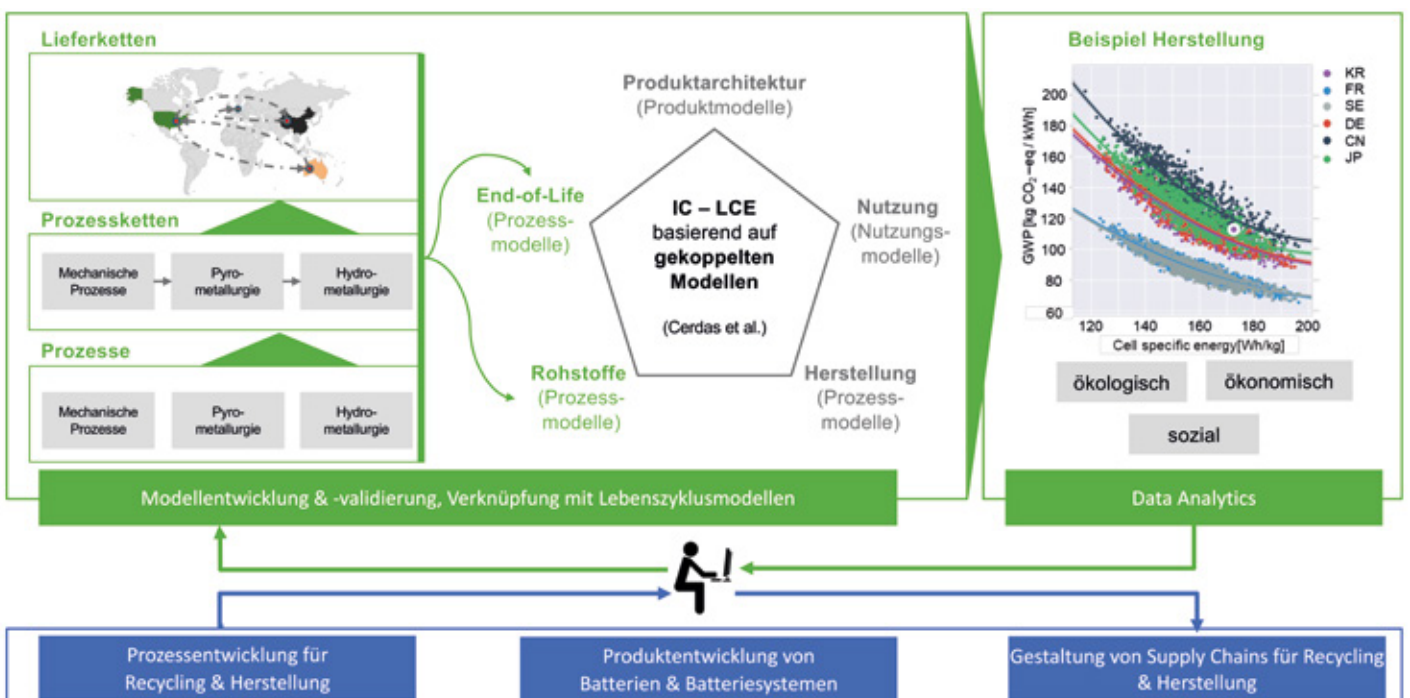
Lieferketten

Prozessketten

Mechanische Prozesse → Pyrometallurgie → Hydrometallurgie

Prozesse

Mechanische Prozesse | Pyrometallurgie | Hydrometallurgie

Produktarchitektur (Produktmodelle)

End-of-Life (Prozessmodelle)

IC – LCE basierend auf gekoppelten Modellen

(Cerdas et al.)

Nutzung (Nutzungsmodelle)

Rohstoffe (Prozessmodelle)

Herstellung (Prozessmodelle)

Beispiel Herstellung

GWP [kg $CO_2$ –eq / kWh]

200
180
160
140
120
100
80
60

120 140 160 180 200

Cell specific energy[Wh/kg]

KR
FR
SE
DE
CN
JP

ökologisch

ökonomisch

sozial

Modellentwicklung & -validierung, Verknüpfung mit Lebenszyklusmodellen

Data Analytics

Prozessentwicklung für Recycling & Herstellung

Produktentwicklung von Batterien & Batteriesystemen

Gestaltung von Supply Chains für Recycling & Herstellung